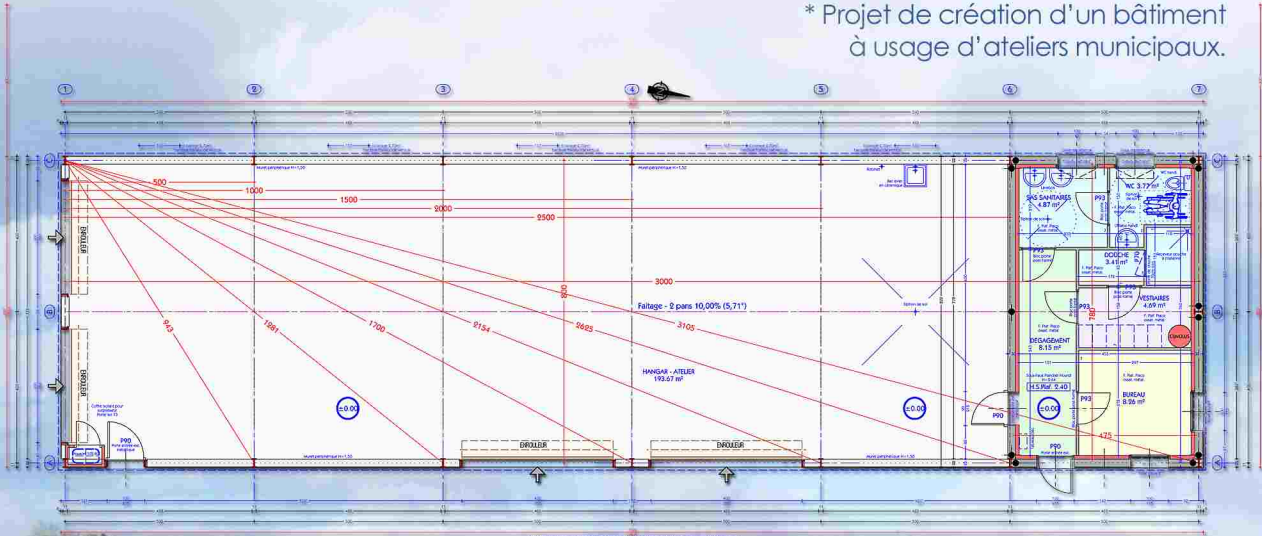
* Projet de création d'un bâtiment à usage d'ateliers municipaux.

1
2
3
4
5
6
7

500
1000
1500
2000
2500
3000
800
943
1881
1700
2154
2685
3105
475

Faitage - 2 pans 10,00% (5,71°)

HANGAR - ATELIER
193.67 m²

±0.00
±0.00
±0.00

ENROULEUR
ENROULEUR
ENROULEUR
ENROULEUR

P90
P90
P90
P93
P93
P93
P93

SAS SANITAIRES
4.87 m²

WC 3.77 m²

DOUCHE
3.41 m²

VESTIAIRES
4.69 m²

DEGAGEMENT
8.15 m²

BUREAU
8.26 m²

H.S.Plaf. 2.40

CHAUDIÈRE

180